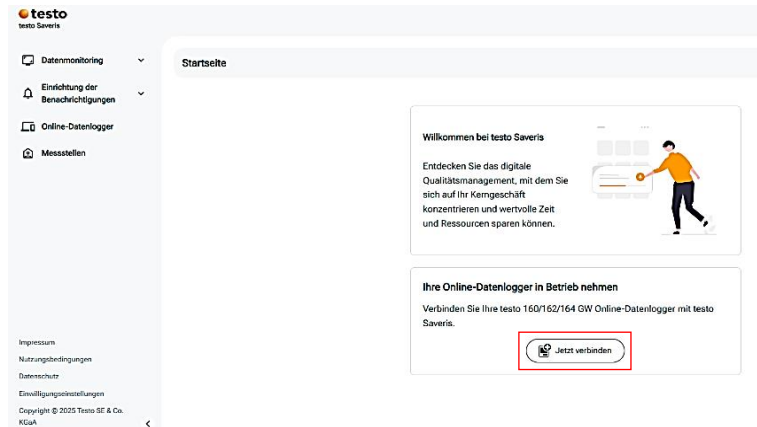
testo
testo Saveris

Datenmonitoring

Einrichtung der Benachrichtigungen

Online-Datenlogger

Messstellen

Startseite

Willkommen bei testo Saveris

Entdecken Sie das digitale Qualitätsmanagement, mit dem Sie sich auf Ihr Kerngeschäft konzentrieren und wertvolle Zeit und Ressourcen sparen können.

Ihre Online-Datenlogger in Betrieb nehmen

Verbinden Sie Ihre testo 160/162/164 GW Online-Datenlogger mit testo Saveris.

Jetzt verbinden

Impressum

Nutzungsbedingungen

Datenschutz

Einwilligungseinstellungen

Copyright © 2025 Testo SE & Co. KGaA